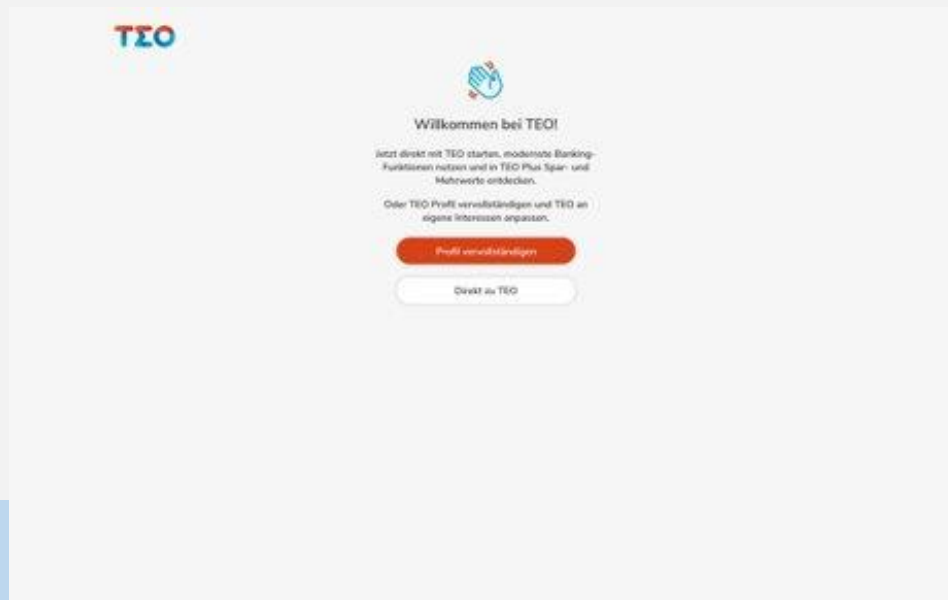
TΣO

Willkommen bei TEO!

Jetzt direkt mit TEO starten, modernste Banking-Funktionen nutzen und in TEO Plus Spar- und Mehrwerte entdecken.

Oder TEO Profil vervollständigen und TEO an eigene Interessen anpassen.

Profil vervollständigen

Direkt zu TEO